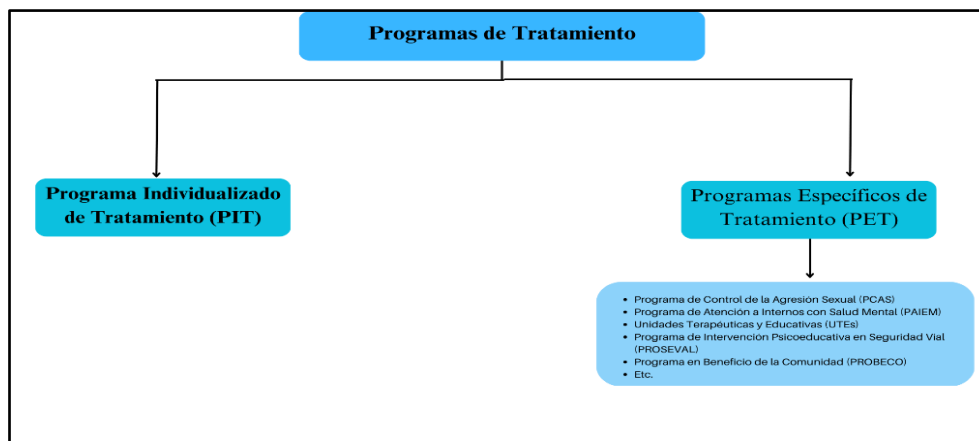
Programas de Tratamiento

Programa Individualizado de Tratamiento (PIT)

Programas Específicos de Tratamiento (PET)

- Programa de Control de la Agresión Sexual (PCAS)
- Programa de Atención a Internos con Salud Mental (PAIEM)
- Unidades Terapéuticas y Educativas (UTEs)
- Programa de Intervención Psicoeducativa en Seguridad Vial (PROSEVAL)
- Programa en Beneficio de la Comunidad (PROBECO)
- Etc.